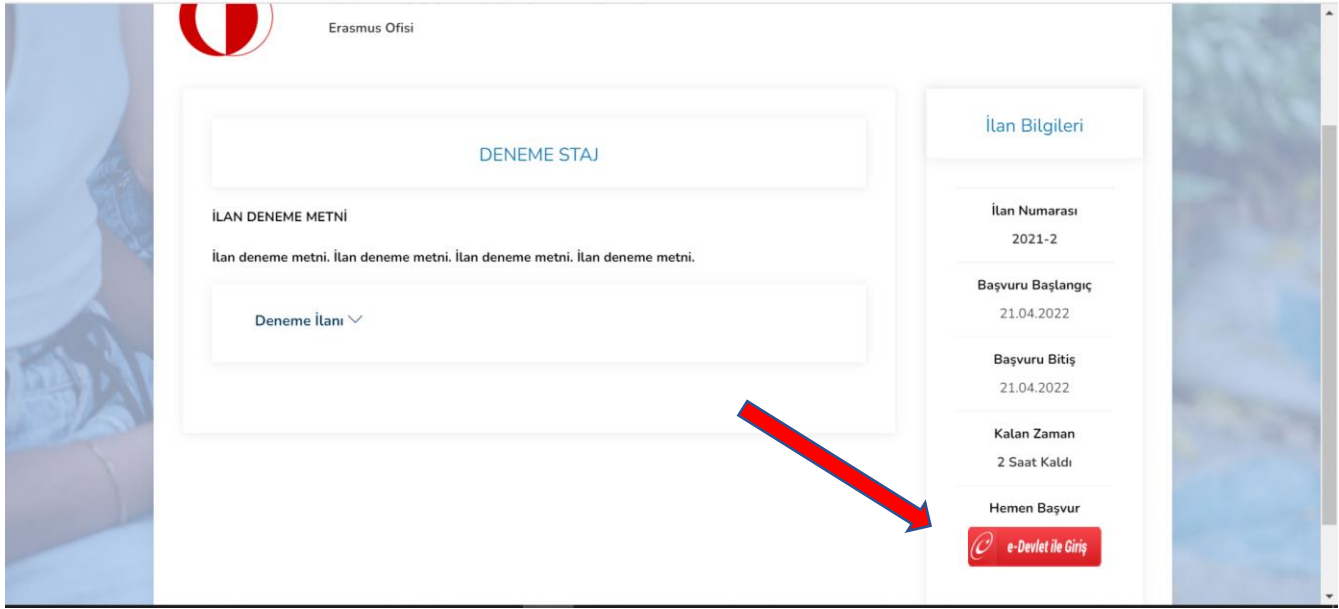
Erasmus Ofisi

DENEME STAJ

İLAN DENEME METNİ

İlan deneme metni. İlan deneme metni. İlan deneme metni. İlan deneme metni.

Deneme İlanı

İlan Bilgileri

İlan Numarası
2021-2

Başvuru Başlangıç
21.04.2022

Başvuru Bitiş
21.04.2022

Kalan Zaman
2 Saat Kaldı

Hemen Başvur

e-Devlet ile Giriş